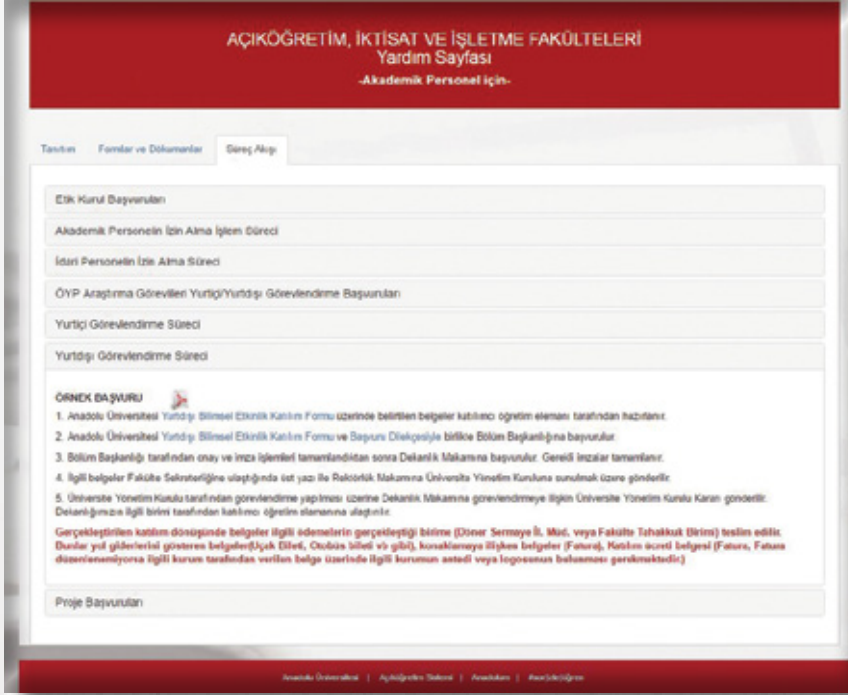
AÇIKÖĞRETİM, İKTİSAT VE İŞLETME FAKÜLTELERİ
Yardım Sayfası
-Akademik Personel için-

Tanıtım | Formlar ve Dokümanlar | Süreç Akışı

Etik Kurul Başvuruları

Akademik Personelin İzin Alma İşlem Süreci

İdari Personelin İzin Alma Süreci

ÖYP Araştırma Görevlileri Yurtiçi/Yurtdışı Görevlendirme Başvuruları

Yurtiçi Görevlendirme Süreci

Yurtdışı Görevlendirme Süreci

ÖRNEK BAŞVURU

1. Anadolu Üniversitesi Yurtdışı Bilimsel Etkinlik Katılım Formu üzerinde belirtilen belgeler katılımcı öğretim elemanı tarafından hazırlanır.

2. Anadolu Üniversitesi Yurtdışı Bilimsel Etkinlik Katılım Formu ve Başvuru Dilekçesiyle birlikte Bölüm Başkanlığına başvurulur.

3. Bölüm Başkanlığı tarafından onay ve imza işlemleri tamamlandıktan sonra Dekanlık Makamına başvurulur. Gereği imzalar tamamlanır.

4. İlgili belgeler Fakülte Sekreterliğine ulaştığında üst yazı ile Rektörlük Makamına Üniversite Yönetim Kuruluna sunulmak üzere gönderilir.

5. Üniversite Yönetim Kurulu tarafından görevlendirme yapılması üzerine Dekanlık Makamına görevlendirmeye ilişkin Üniversite Yönetim Kurulu Kararı gönderilir. Dekanlığımıza ilgili birimi tarafından katılımcı öğretim elemanına ulaştırılır.

Gerçekleştirilen katılım dönüşünde belgeler ilgili ödemelerin gerçekleştiği birime (Döner Sermaye İl. Müd. veya Fakülte Tahakkuk Birimi) teslim edilir. Bunlar yol giderlerini gösteren belgeler(Uçak Bileti, Otobüs bileti vb gibi), konaklamaya ilişkin belgeler (Fatura), Katılım ücreti belgesi (Fatura, Fatura düzenlenemiyorsa ilgili kurum tarafından verilen belge üzerinde ilgili kurumun antedi veya logosunun bulunması gerekmektedir.)

Proje Başvuruları

Anadolu Üniversitesi | Açıköğretim Sistemi | Anadolum | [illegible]